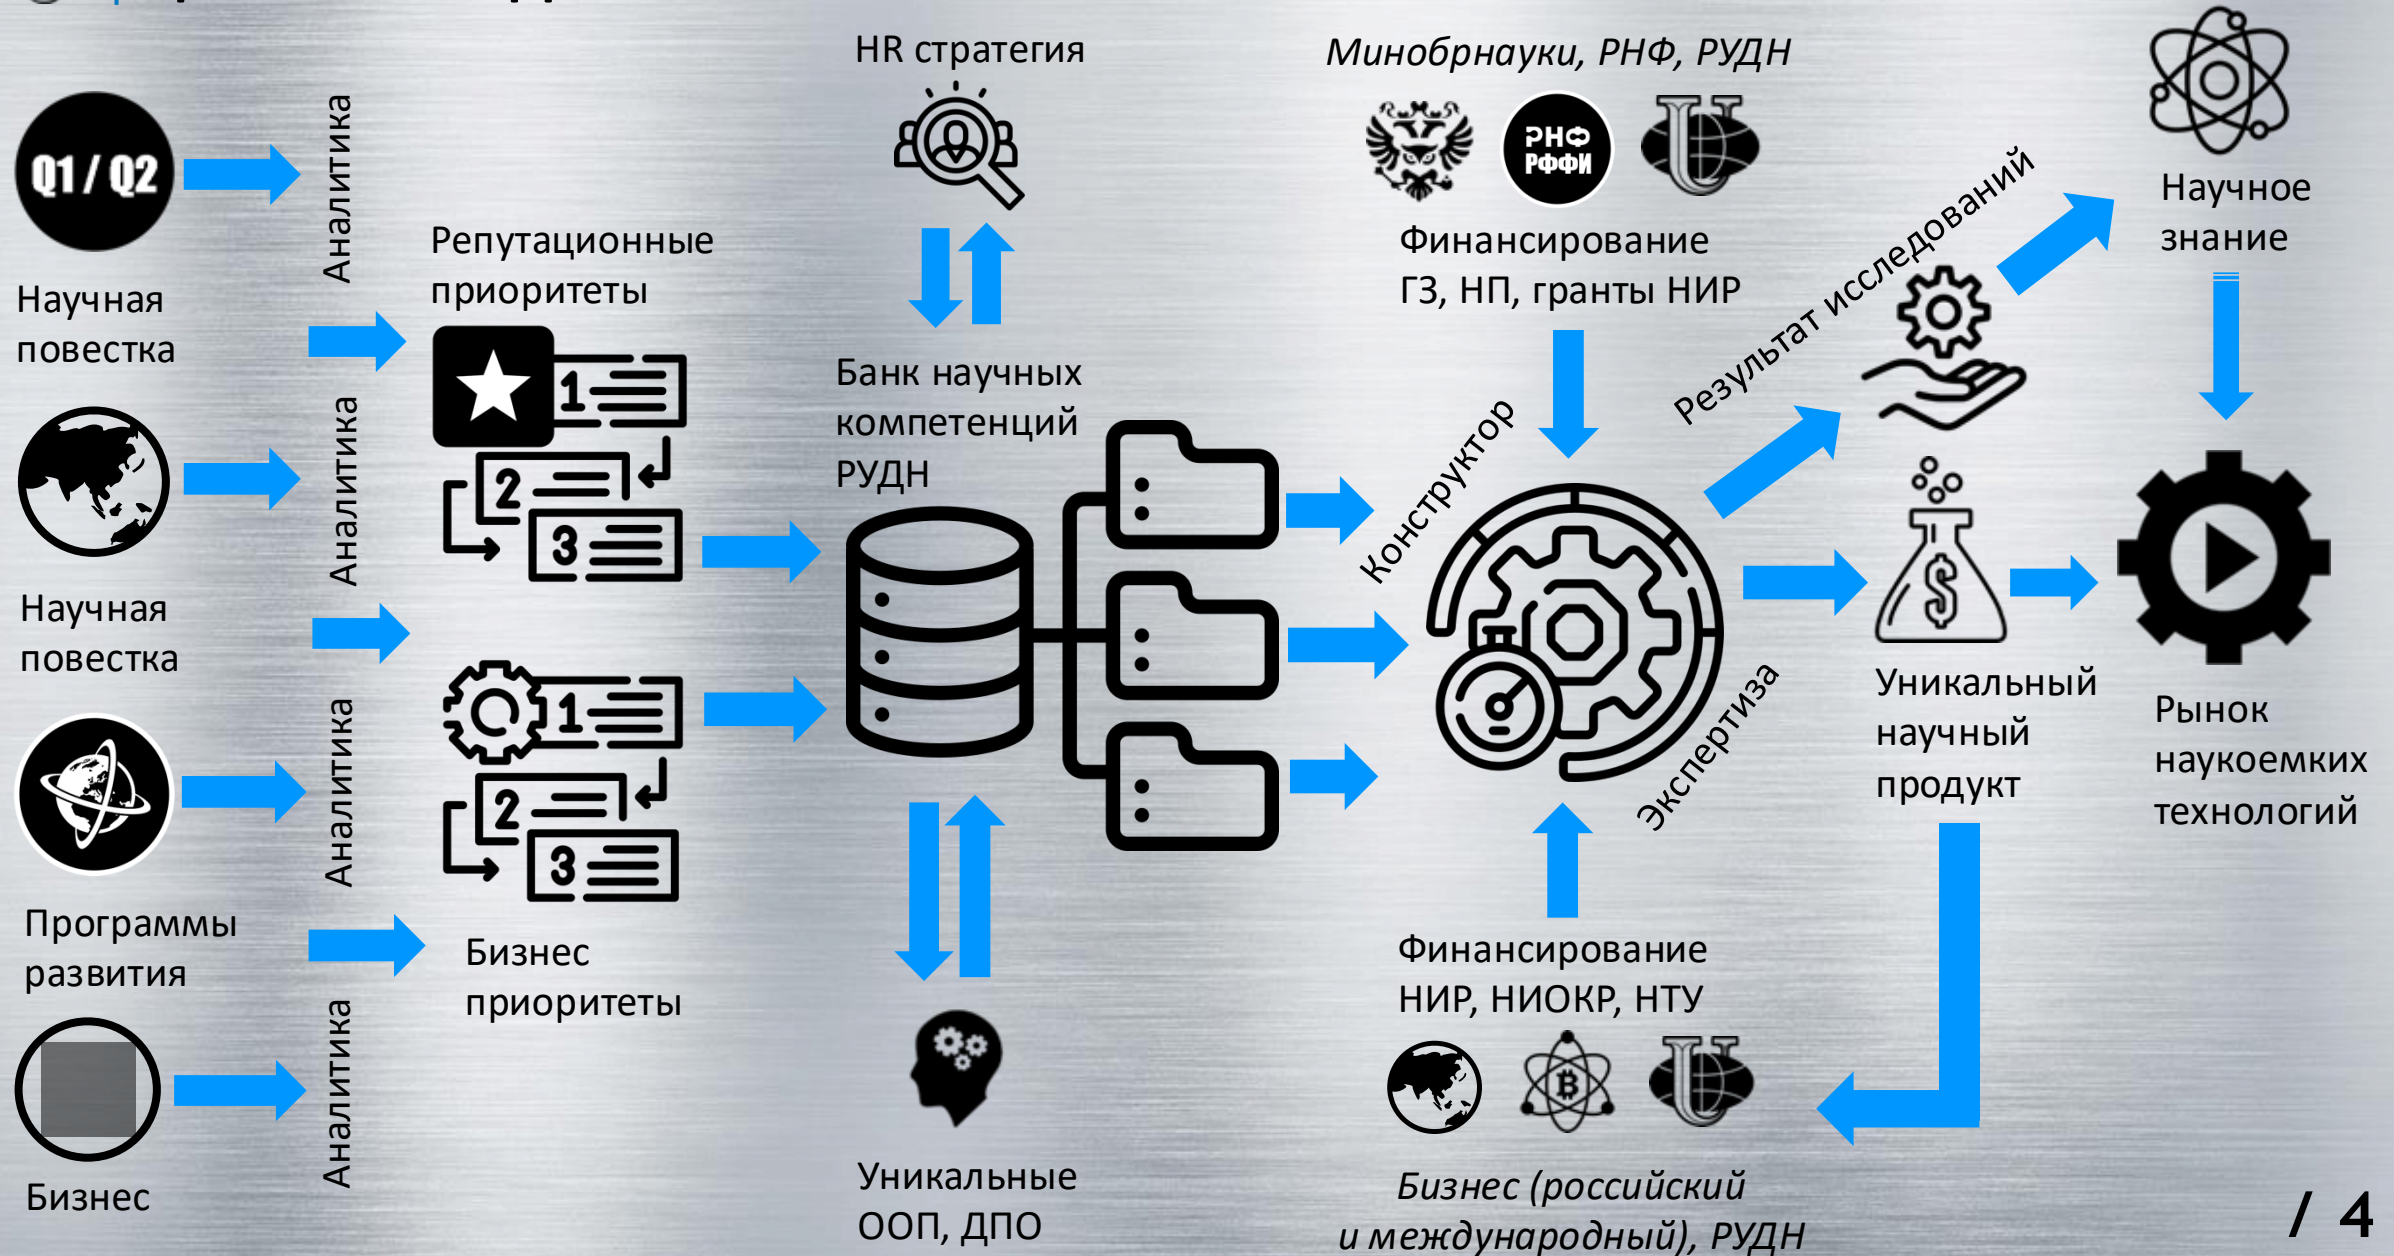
Q1 / Q2

Научная повестка

Научная повестка

Программы развития

Бизнес

Аналитика

Аналитика

Аналитика

Аналитика

Репутационные приоритеты

1
2
3

1
2
3

Бизнес приоритеты

HR стратегия

Банк научных компетенций РУДН

Уникальные ООП, ДПО

Минобрнауки, РНФ, РУДН

РНФ РФФИ

Финансирование ГЗ, НП, гранты НИР

Конструктор

Экспертиза

Результат исследований

Финансирование НИР, НИОКР, НТУ

Бизнес (российский и международный), РУДН

Научное знание

Уникальный научный продукт

Рынок наукоемких технологий

/ 4